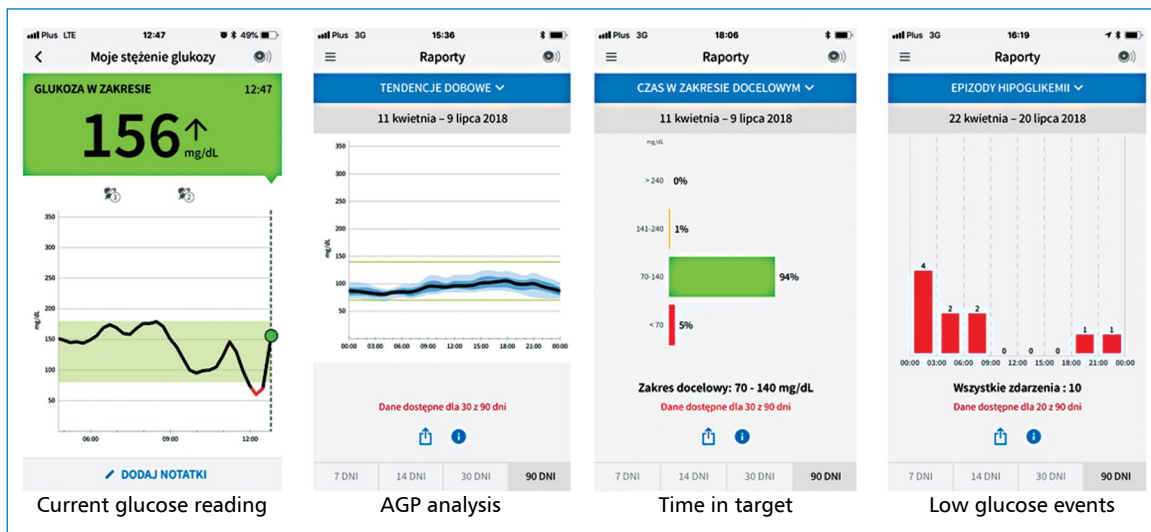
Plus LTE 12:47 49%
Moje stężenie glukozy
GLUKOZA W ZAKRESIE 12:47
156 mg/dL
3 2
350
300
250
200
150
100
50
mg/dL
06:00 09:00 12:00
DODAJ NOTATKI
Current glucose reading

Plus 3G 15:36
Raporty
TENDENCJE DOBOWE
11 kwietnia – 9 lipca 2018
350
300
250
200
150
100
50
mg/dL
00:00 03:00 06:00 09:00 12:00 15:00 18:00 21:00 00:00
Dane dostępne dla 30 z 90 dni
7 DNI | 14 DNI | 30 DNI | 90 DNI
AGP analysis

Plus 3G 18:06
Raporty
CZAS W ZAKRESIE DOCELOWYM
11 kwietnia – 9 lipca 2018
mg/dL
> 240 0%
141-240 1%
70-140 94%
< 70 5%
Zakres docelowy: 70 - 140 mg/dL
Dane dostępne dla 30 z 90 dni
7 DNI | 14 DNI | 30 DNI | 90 DNI
Time in target

Plus 3G 16:19
Raporty
EPIZODY HIPOGLIKEMII
22 kwietnia – 20 lipca 2018
4 2 2 0 0 0 1 1
00:00 03:00 06:00 09:00 12:00 15:00 18:00 21:00 00:00
Wszystkie zdarzenia : 10
Dane dostępne dla 20 z 90 dni
7 DNI | 14 DNI | 30 DNI | 90 DNI
Low glucose events